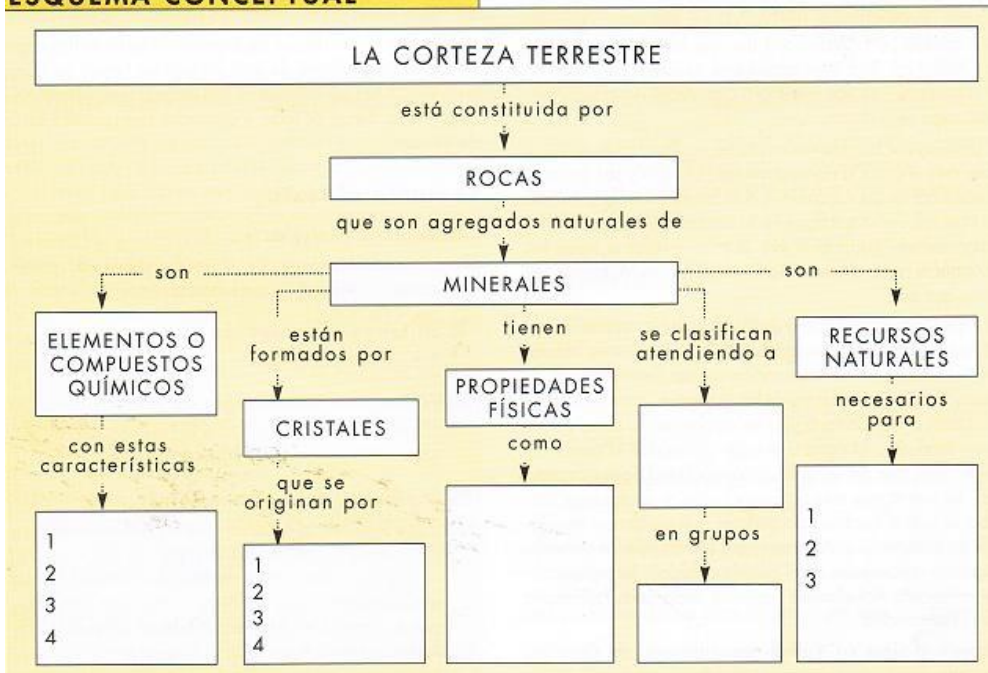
ESQUEMA CONCEPTUAL

LA CORTEZA TERRESTRE

está constituida por

ROCAS

que son agregados naturales de

son

MINERALES

son

ELEMENTOS O COMPUESTOS QUÍMICOS

con estas características

1
2
3
4

están formados por

CRISTALES

que se originan por

1
2
3
4

tienen

PROPIEDADES FÍSICAS

como

se clasifican atendiendo a

en grupos

RECURSOS NATURALES

necesarios para

1
2
3